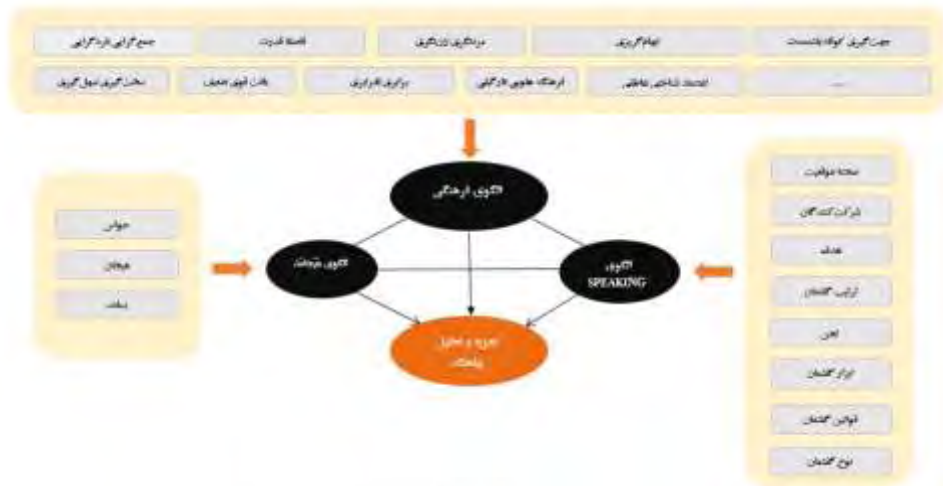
جهت‌گیری کوتاه‌مدت/بلندمدت
ابهام‌گریزی
مردسالاری/زن‌سالاری
فاصله قدرت
جمع‌گرایی/فردگرایی
...
انعطاف‌پذیری/سخت‌گیری
فرهنگ علمی/بازرگانی
برابری/نابرابری
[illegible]
سخت‌گیری/سهل‌گیری

الگوی فرهنگی
الگوی عاطفی
الگوی SPEAKING
تجزیه و تحلیل پیام‌ها

حواس
هیجان
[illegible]

صحنه موقعیت
شرکت‌کنندگان
هدف
ترتیب گفتمان
لحن
ابزار گفتمان
قوانین گفتمان
نوع گفتمان